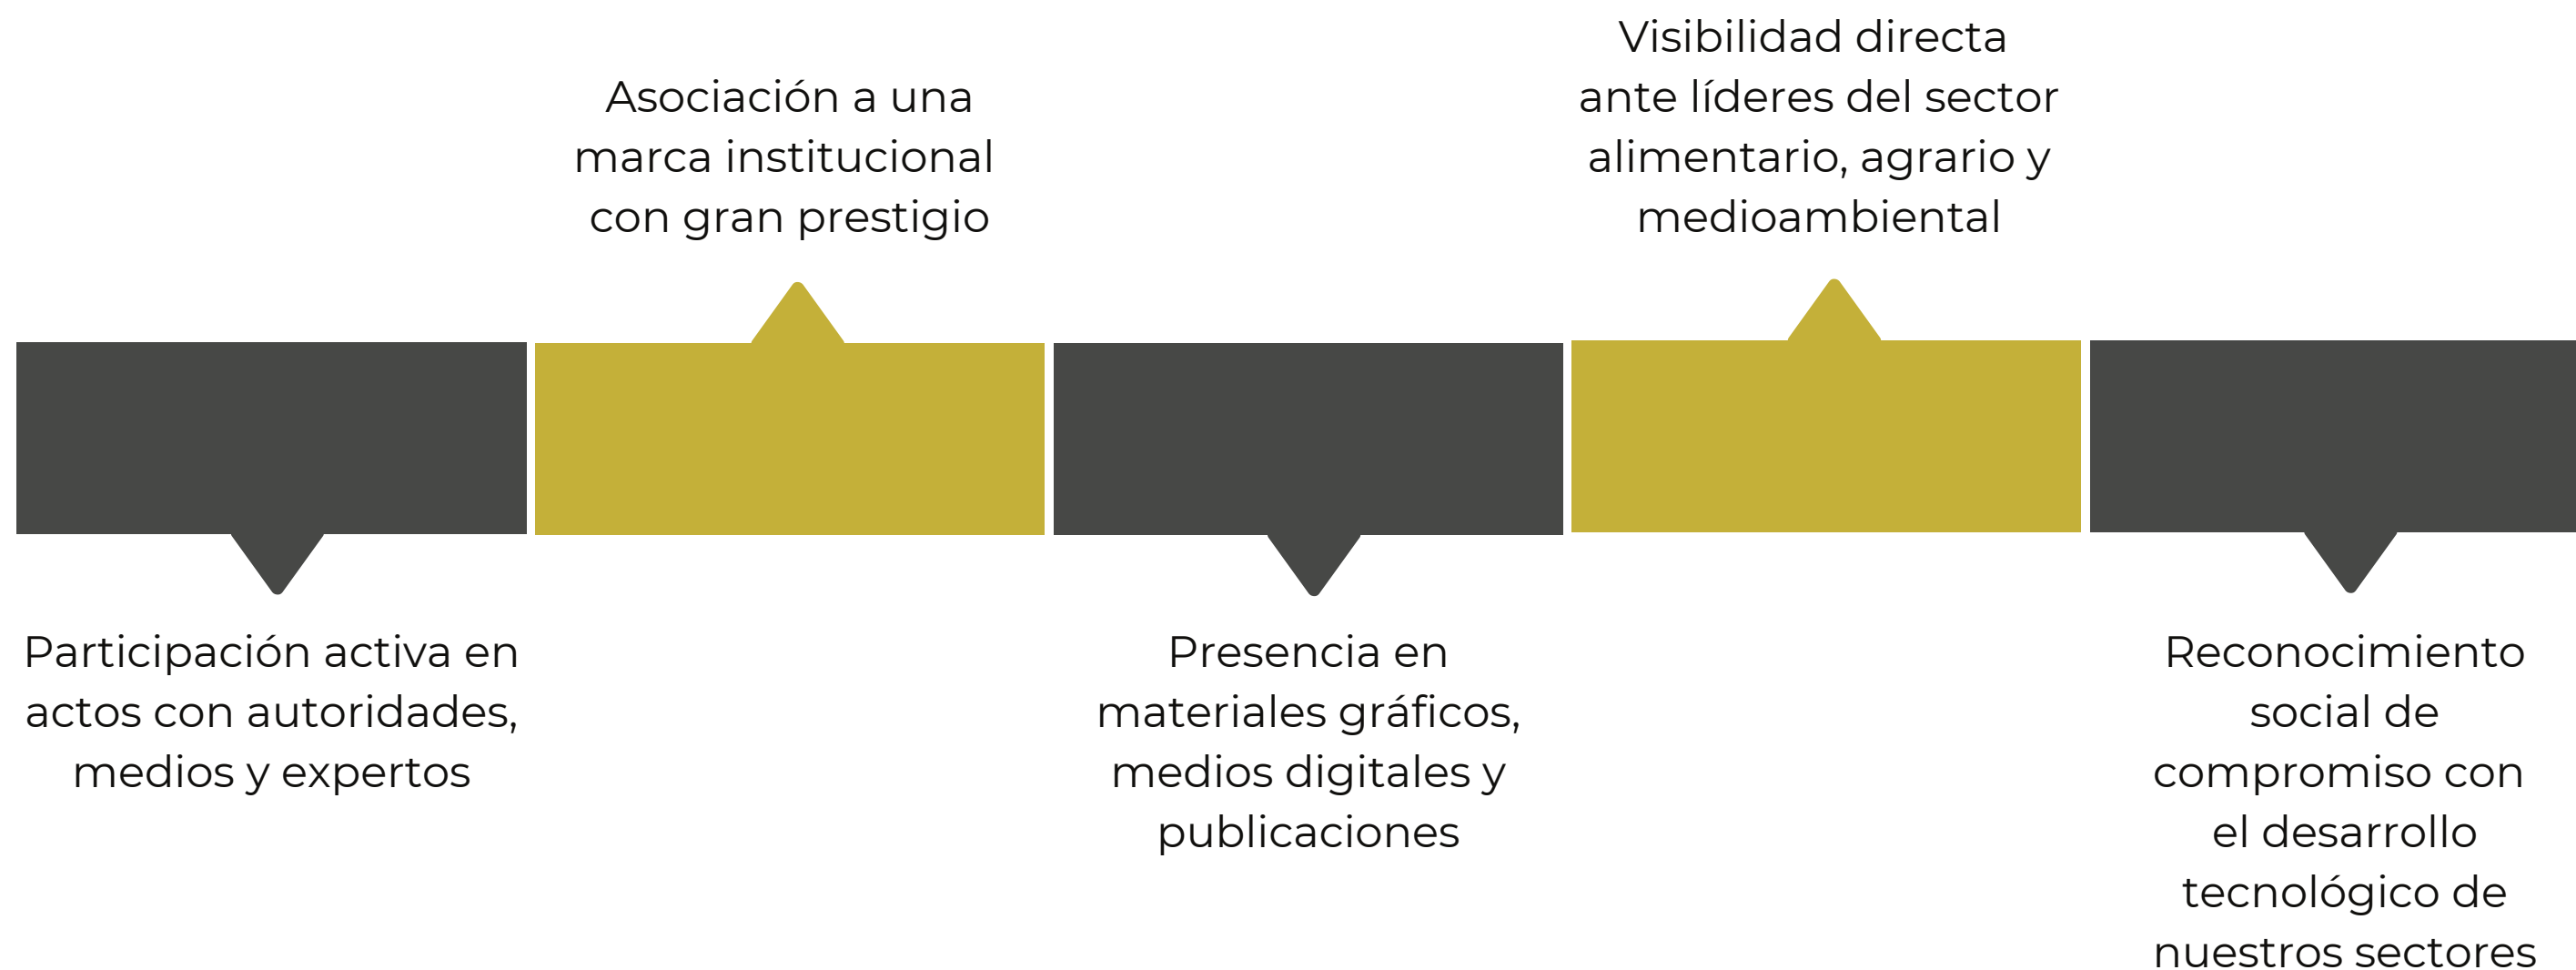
Asociación a una marca institucional con gran prestigio

Visibilidad directa ante líderes del sector alimentario, agrario y medioambiental

Participación activa en actos con autoridades, medios y expertos

Presencia en materiales gráficos, medios digitales y publicaciones

Reconocimiento social de compromiso con el desarrollo tecnológico de nuestros sectores